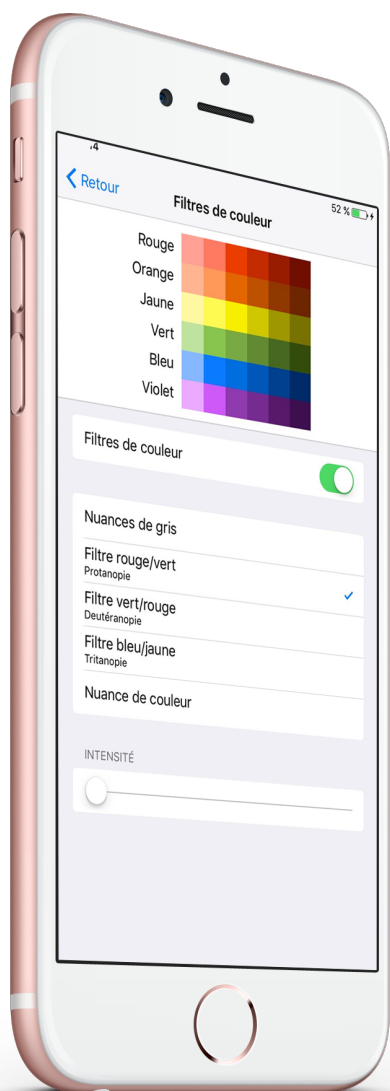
4
52 %
Retour
Filtres de couleur

Rouge
Orange
Jaune
Vert
Bleu
Violet

Filtres de couleur

Nuances de gris
Filtre rouge/vert
Protanopie
Filtre vert/rouge
Deutéranopie
Filtre bleu/jaune
Tritanopie
Nuance de couleur

INTENSITÉ